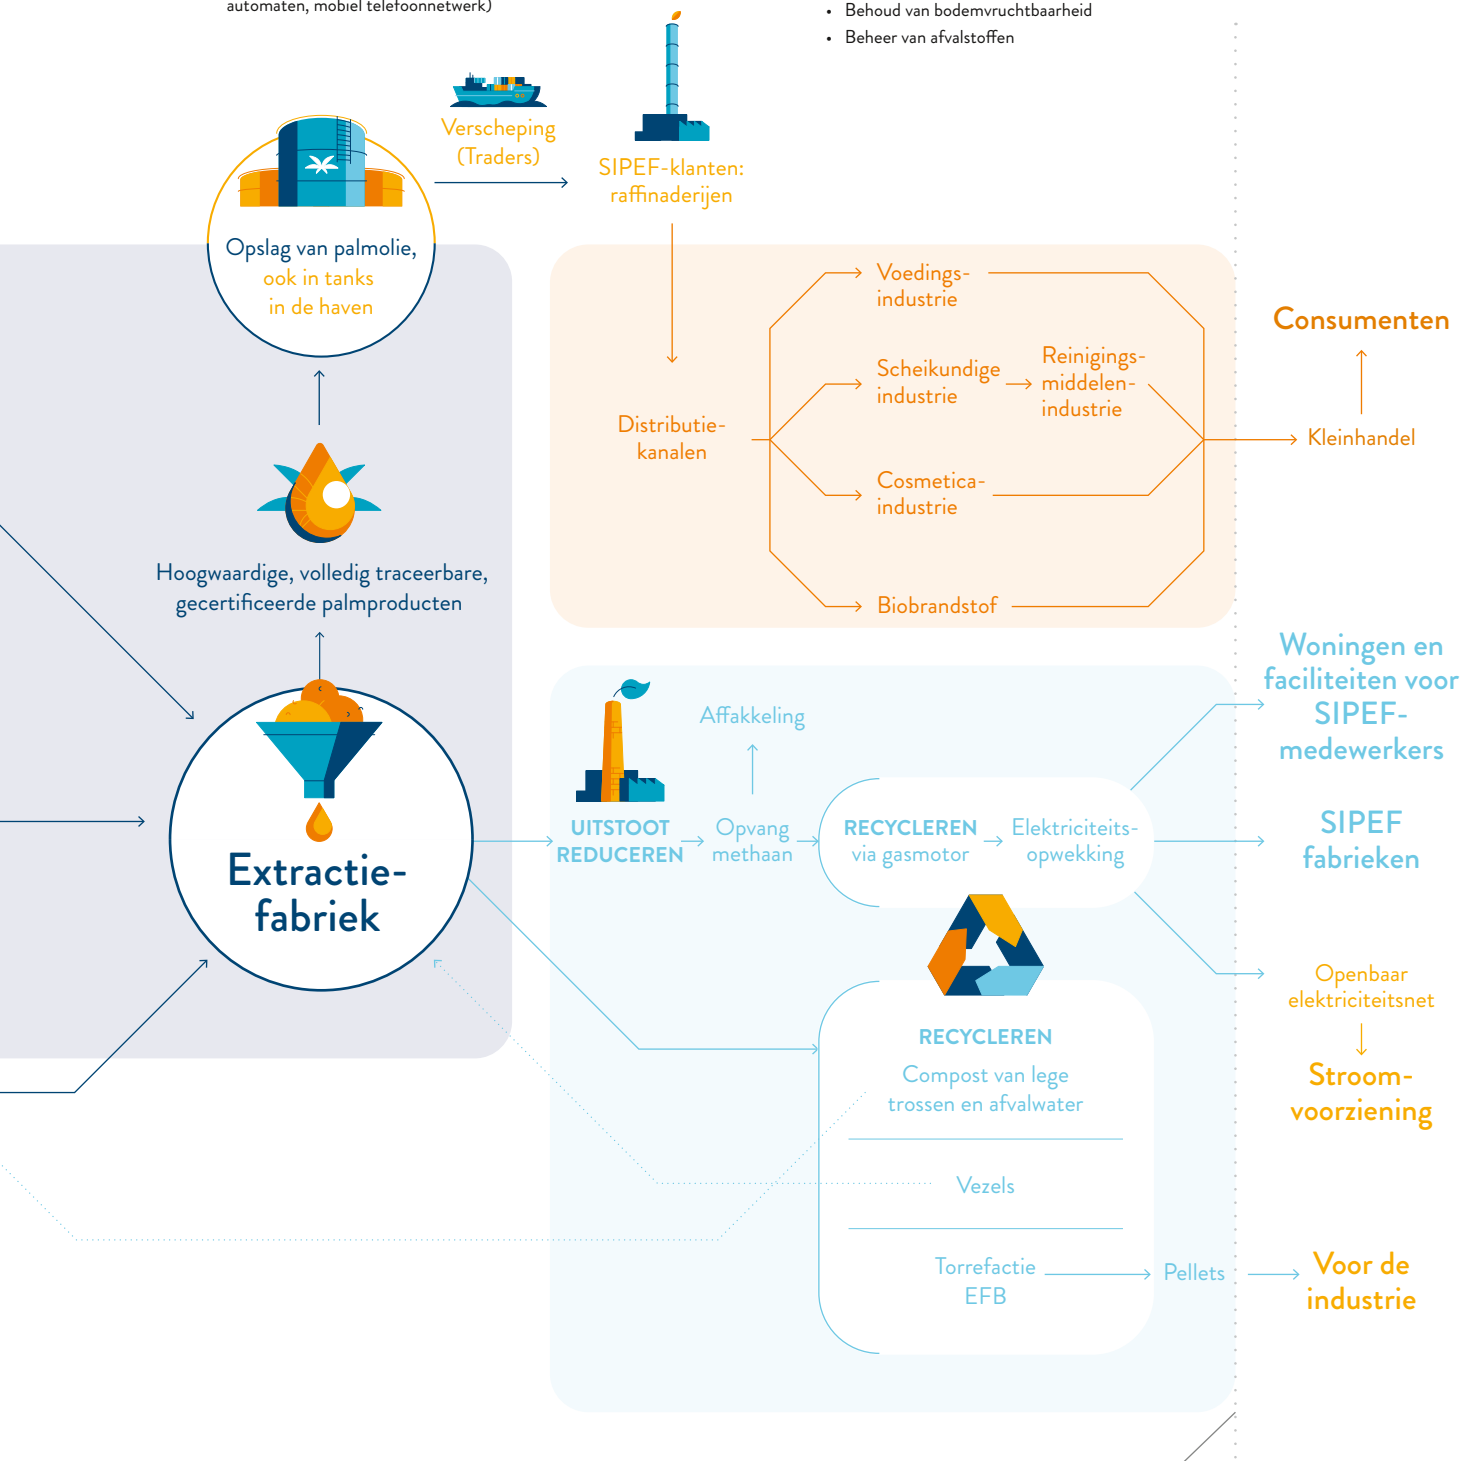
automaten, mobiel telefoonnetwerk)

• Behoud van bodemvruchtbaarheid
• Beheer van afvalstoffen

Verscheping (Traders)

SIPEF-klanten: raffinaderijen

Opslag van palmolie, ook in tanks in de haven

Voedingsindustrie

Scheikundige industrie

Reinigingsmiddelenindustrie

Consumenten

Distributiekanalen

Kleinhandel

Cosmetica-industrie

Hoogwaardige, volledig traceerbare, gecertificeerde palmproducten

Biobrandstof

Woningen en faciliteiten voor SIPEF-medewerkers

Affakkeling

Extractiefabriek

UITSTOOT REDUCEREN

Opvang methaan

RECYCLEREN via gasmotor

Elektriciteitsopwekking

SIPEF fabrieken

Openbaar elektriciteitsnet

RECYCLEREN

Compost van lege trossen en afvalwater

Stroomvoorziening

Vezels

Torrefactie EFB

Pellets

Voor de industrie